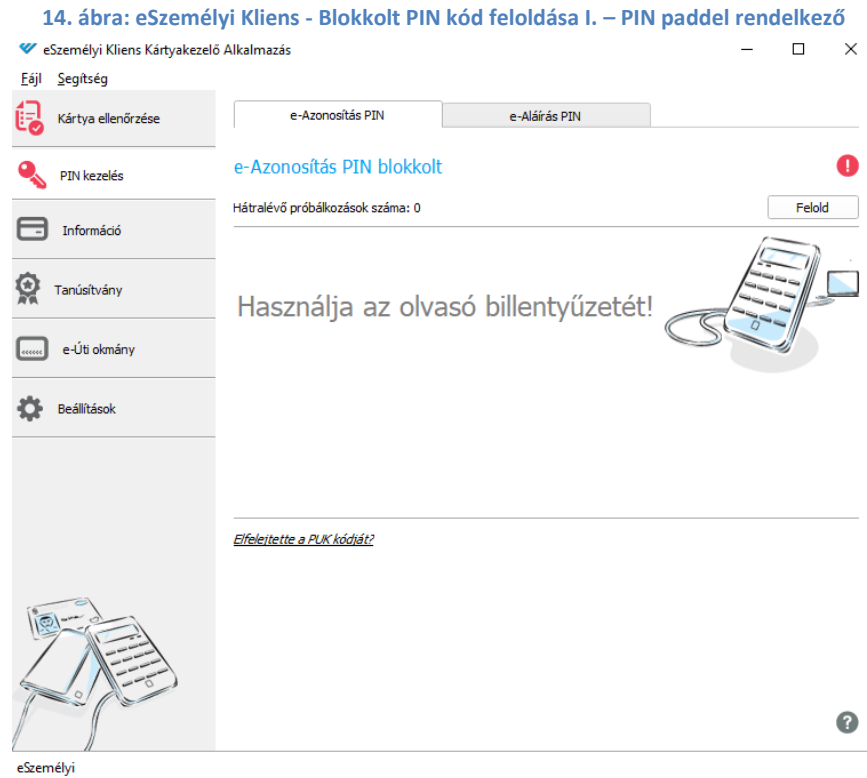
14. ábra: eSzemélyi Kliens - Blokkolt PIN kód feloldása I. – PIN paddel rendelkező

eSzemélyi Kliens Kártyakezelő Alkalmazás

Fájl Segítség

Kártya ellenőrzése

PIN kezelés

Információ

Tanúsítvány

e-Úti okmány

Beállítások

e-Azonosítás PIN

e-Aláírás PIN

e-Azonosítás PIN blokkolt

Hátralévő próbálkozások száma: 0

Felold

Használja az olvasó billentyűzetét!

Elfelejtette a PUK kódját?

eSzemélyi